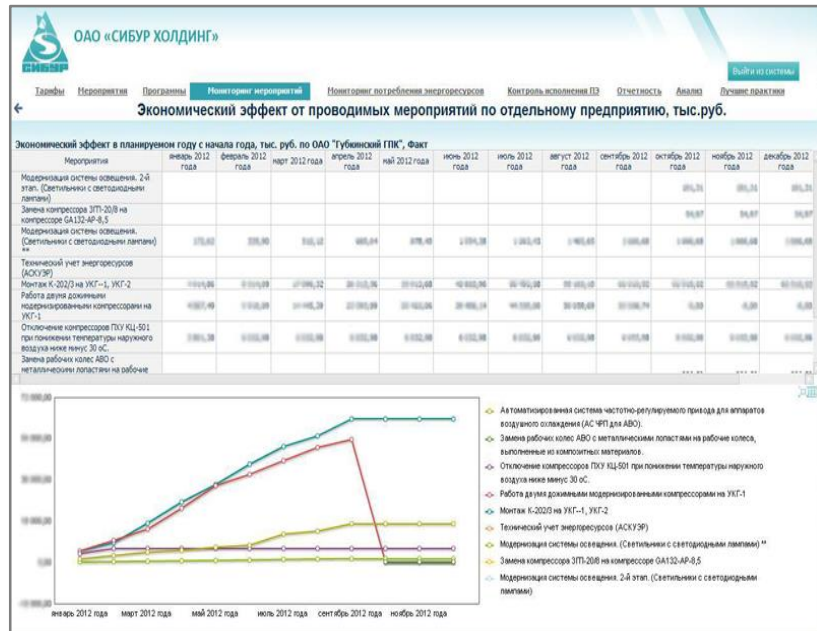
ОАО «СИБУР ХОЛДИНГ»

СИБУР

Выйти из системы

Тарифы Мероприятия Программы Мониторинг мероприятий Мониторинг потребления энергоресурсов Контроль исполнения ПЭ Отчетность Анализ Лучшие практики

Экономический эффект от проводимых мероприятий по отдельному предприятию, тыс.руб.

Экономический эффект в планируемом году с начала года, тыс. руб. по ОАО "Губкинский ГПК", Факт

| Мероприятия | январь 2012 года | февраль 2012 года | март 2012 года | апрель 2012 года | май 2012 года | июнь 2012 года | июль 2012 года | август 2012 года | сентябрь 2012 года | октябрь 2012 года | ноябрь 2012 года | декабрь 2012 года |
|---|---|---|---|---|---|---|---|---|---|---|---|---|
| Модернизация системы освещения. 2-й этап. (Светильники с светодиодными лампами) | | | | | | | | | | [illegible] | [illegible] | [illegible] |
| Замена компрессора ЗГП-20/8 на компрессоре GA132-AP-8,5 | | | | | | | | | | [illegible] | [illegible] | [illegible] |
| Модернизация системы освещения. (Светильники с светодиодными лампами) ** | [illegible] | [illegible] | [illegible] | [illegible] | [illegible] | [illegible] | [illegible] | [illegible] | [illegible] | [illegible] | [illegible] | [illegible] |
| Технический учет энергоресурсов (АСКУЭР) | | | | | | | | | | | | |
| Монтаж К-202/3 на УКГ--1, УКГ-2 | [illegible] | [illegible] | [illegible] | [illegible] | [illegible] | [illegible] | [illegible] | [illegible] | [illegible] | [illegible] | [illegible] | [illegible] |
| Работа двумя дожимными модернизированными компрессорами на УКГ-1 | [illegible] | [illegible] | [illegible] | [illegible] | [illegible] | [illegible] | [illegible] | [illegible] | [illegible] | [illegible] | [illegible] | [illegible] |
| Отключение компрессоров ПКУ КЦ-501 при понижении температуры наружного воздуха ниже минус 30 оС. | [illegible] | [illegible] | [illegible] | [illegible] | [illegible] | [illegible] | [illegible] | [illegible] | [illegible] | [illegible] | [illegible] | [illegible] |
| Замена рабочих колес АВО с металлическими лопастями на рабочие | | | | | | | | | | | | |

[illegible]

январь 2012 года март 2012 года май 2012 года июль 2012 года сентябрь 2012 года ноябрь 2012 года

Автоматизированная система частотно-регулируемого привода для аппаратов воздушного охлаждения (АС ЧРП для АВО).
Замена рабочих колес АВО с металлическими лопастями на рабочие колеса, выполненные из композитных материалов.
Отключение компрессоров ПКУ КЦ-501 при понижении температуры наружного воздуха ниже минус 30 оС.
Работа двумя дожимными модернизированными компрессорами на УКГ-1
Монтаж К-202/3 на УКГ--1, УКГ-2
Технический учет энергоресурсов (АСКУЭР)
Модернизация системы освещения. (Светильники с светодиодными лампами) **
Замена компрессора ЗГП-20/8 на компрессоре GA132-AP-8,5
Модернизация системы освещения. 2-й этап. (Светильники с светодиодными лампами)